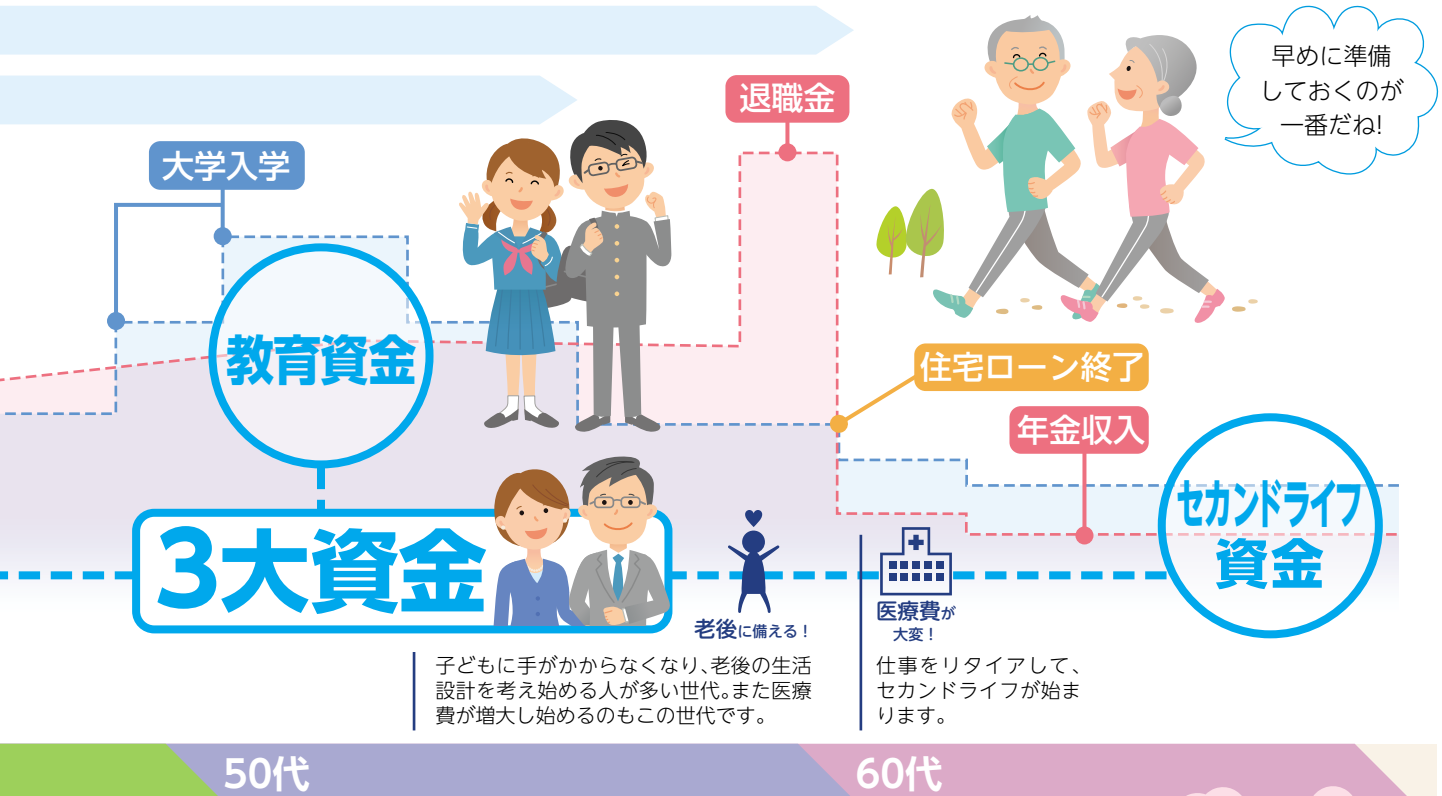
早めに準備しておくのが一番だね!

退職金

大学入学

教育資金

住宅ローン終了

年金収入

セカンドライフ資金

3大資金

老後に備える!

医療費が大変!

子どもに手がかからなくなり、老後の生活設計を考え始める人が多い世代。また医療費が増大し始めるのもこの世代です。

仕事をリタイアして、セカンドライフが始まります。

50代

60代